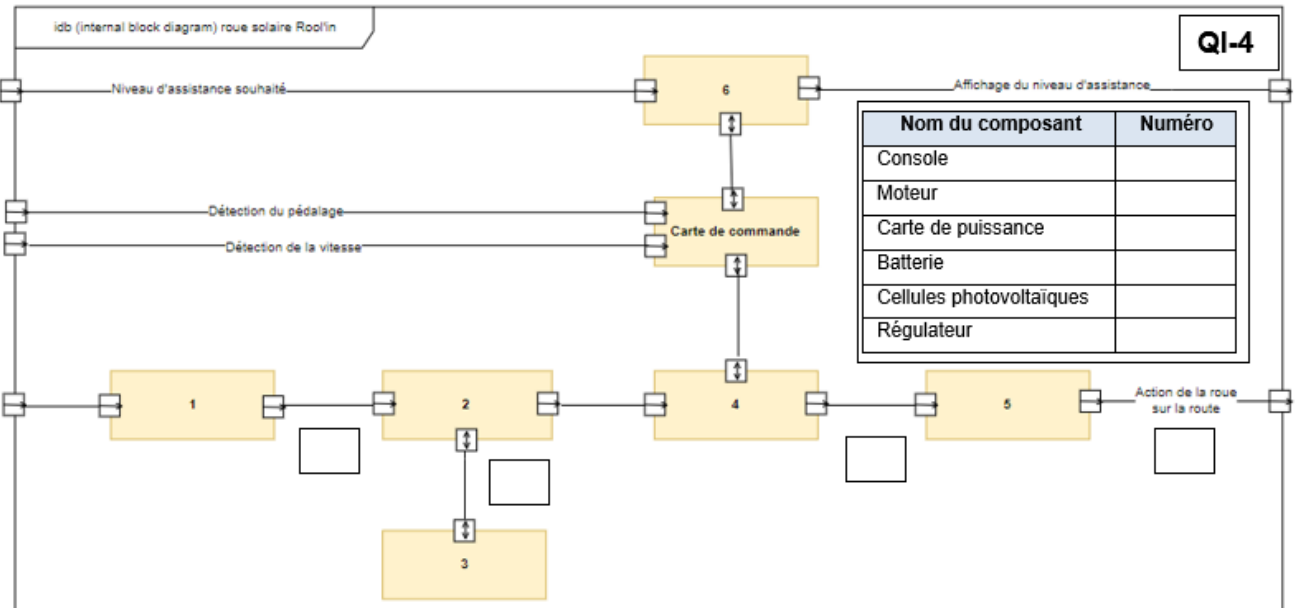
idb (internal block diagram) roue solaire Rool'in

QI-4

Niveau d'assistance souhaité

6

Affichage du niveau d'assistance

| Nom du composant | Numéro |
|---|---|
| Console | |
| Moteur | |
| Carte de puissance | |
| Batterie | |
| Cellules photovoltaïques | |
| Régulateur | |

Détection du pédalage

Détection de la vitesse

Carte de commande

1

2

4

5

Action de la roue sur la route

3